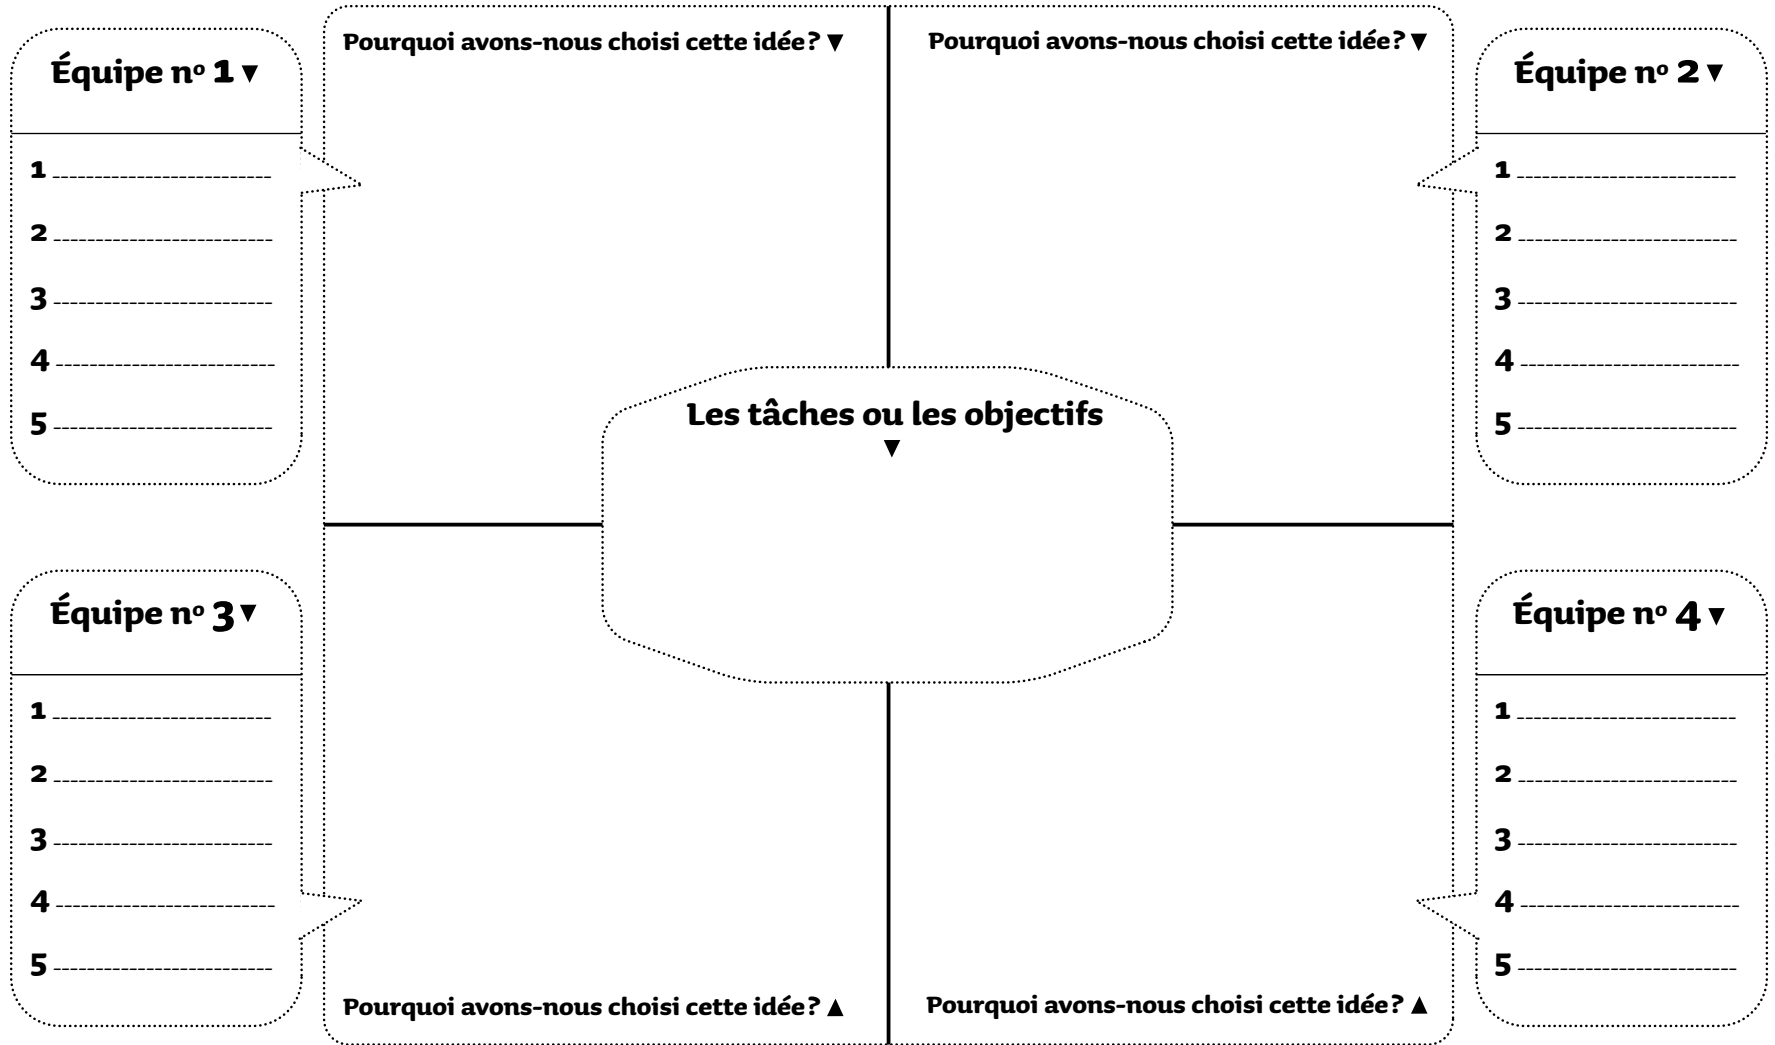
Équipe nº 1 ▾

1

2

3

4

5

Pourquoi avons-nous choisi cette idée? ▾

Pourquoi avons-nous choisi cette idée? ▾

Équipe nº 2 ▾

1

2

3

4

5

Les tâches ou les objectifs
▾

Équipe nº 3 ▾

1

2

3

4

5

Équipe nº 4 ▾

1

2

3

4

5

Pourquoi avons-nous choisi cette idée? ▴

Pourquoi avons-nous choisi cette idée? ▴